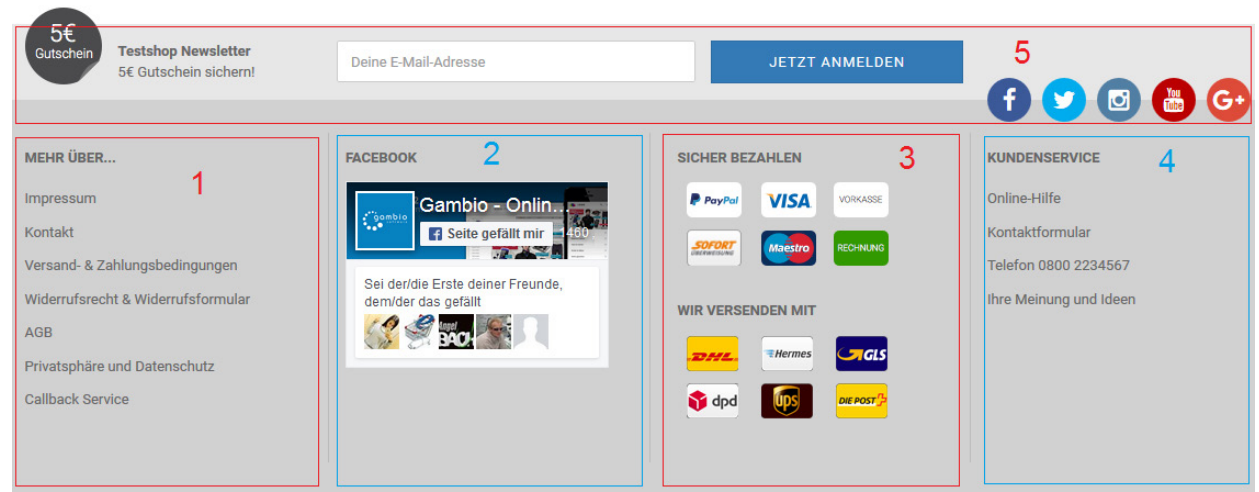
5€ Gutschein

Testshop Newsletter
5€ Gutschein sichern!

Deine E-Mail-Adresse

JETZT ANMELDEN

5

f

You Tube

G+

MEHR ÜBER...

1

Impressum

Kontakt

Versand- & Zahlungsbedingungen

Widerrufsrecht & Widerrufsformular

AGB

Privatsphäre und Datenschutz

Callback Service

FACEBOOK

2

gambio

Gambio - Onlin...

Seite gefällt mir

1460

Sei der/die Erste deiner Freunde, dem/der das gefällt

SICHER BEZAHLEN

3

PayPal

VISA

VORKASSE

SOFORT ÜBERWEISUNG

Maestro

RECHNUNG

WIR VERSENDEN MIT

DHL

Hermes

GLS

dpd

ups

DIE POST

KUNDENSERVICE

4

Online-Hilfe

Kontaktformular

Telefon 0800 2234567

Ihre Meinung und Ideen